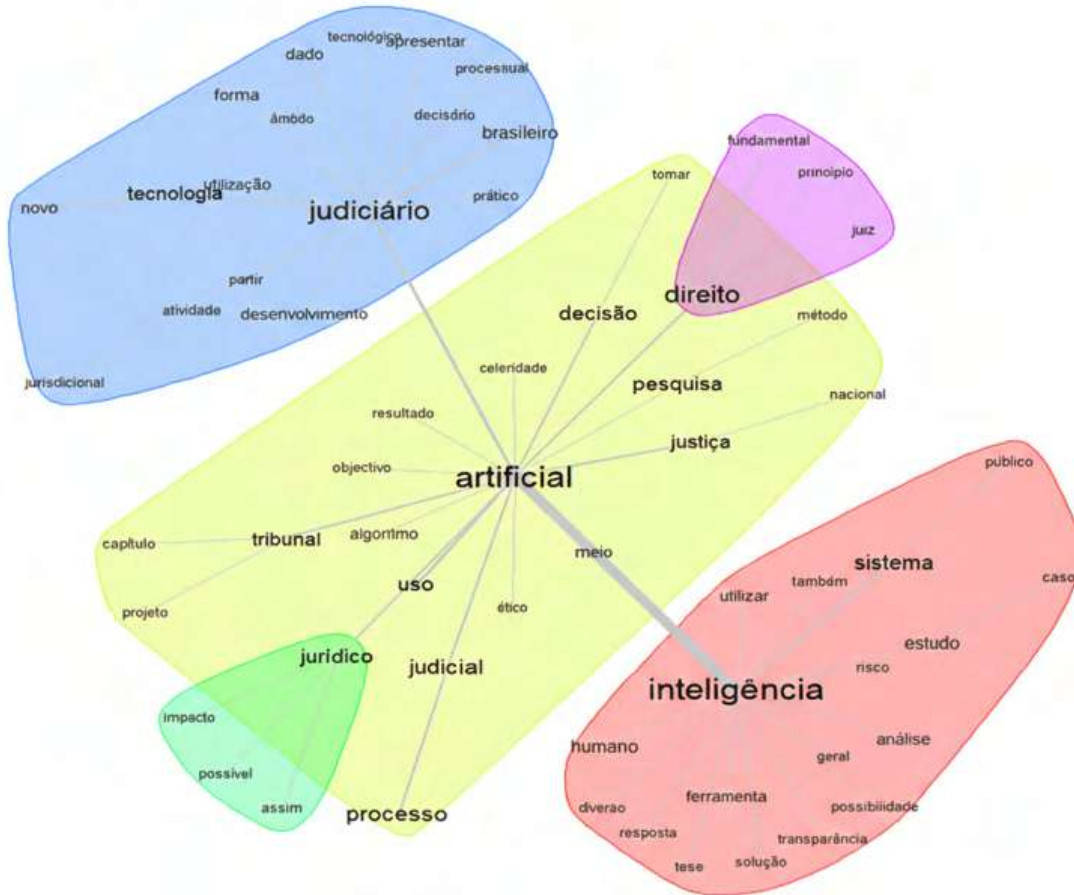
tecnológico
apresentar
dado
processual
forma
âmbito
decisório
brasileiro
utilização
tecnologia
novo
judiciário
prático
partir
atividade
desenvolvimento
jurisdicional
fundamental
princípio
juiz
tomar
direito
decisão
método
celeridade
pesquisa
nacional
resultado
justiça
objectivo
artificial
público
capítulo
tribunal
algoritmo
meio
sistema
caso
também
utilizar
uso
projeto
ético
estudo
jurídico
risco
judicial
inteligência
impacto
análise
humano
geral
possível
ferramenta
assim
possibilidade
processo
diverso
resposta
transparência
tese
solução